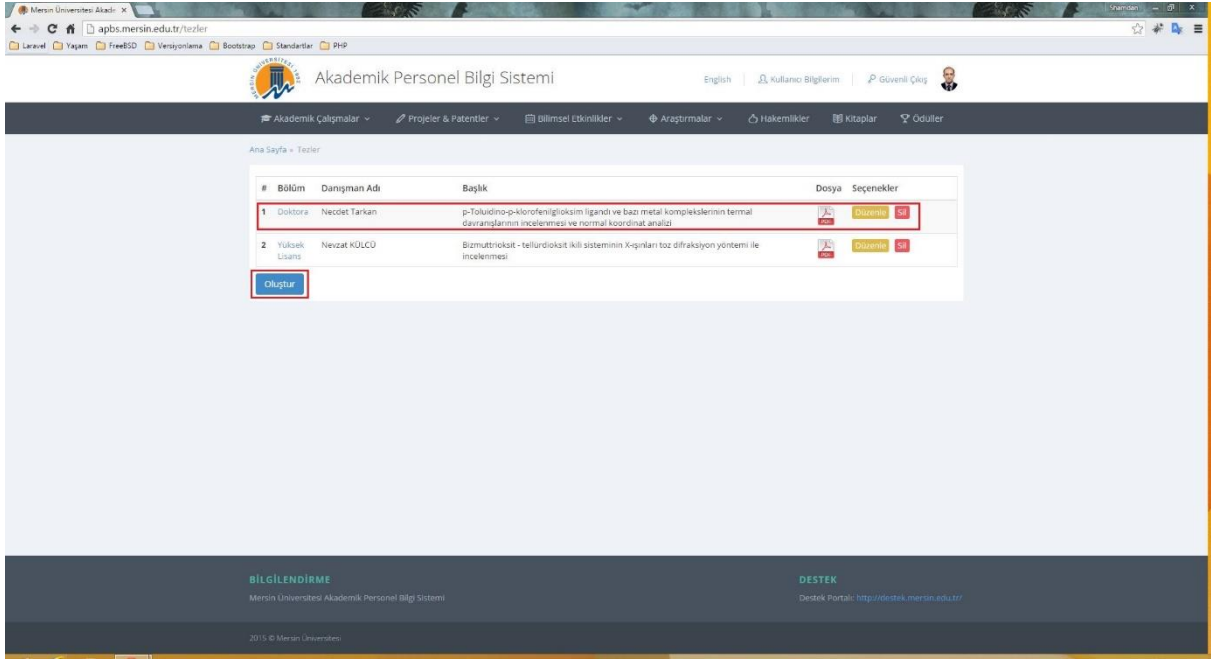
Mersin Üniversitesi Akade ×

Shamdan

apbs.mersin.edu.tr/tezler

Laravel Yaşam FreeBSD Versiyonlama Bootstrap Standartlar PHP

Akademik Personel Bilgi Sistemi

English | Kullanıcı Bilgilerim | Güvenli Çıkış

Akademik Çalışmalar ⌄ Projeler & Patentler ⌄ Bilimsel Etkinlikler ⌄ Araştırmalar ⌄ Hakemlikler Kitaplar Ödüller

Ana Sayfa » Tezler

| # | Bölüm | Danışman Adı | Başlık | Dosya | Seçenekler |
|---|---|---|---|---|---|
| 1 | Doktora | Necdet Tarkan | p-Toluidino-p-klorofenilglioksim ligandı ve bazı metal komplekslerinin termal davranışlarının incelenmesi ve normal koordinat analizi | PDF | Düzenle Sil |
| 2 | Yüksek Lisans | Nevzat KÜLCÜ | Bizmuttrioksit - tellürdioksit ikili sisteminin X-ışınları toz difraksiyon yöntemi ile incelenmesi | PDF | Düzenle Sil |

Oluştur

BİLGİLENDİRME

Mersin Üniversitesi Akademik Personel Bilgi Sistemi

DESTEK

Destek Portalı: http://destek.mersin.edu.tr/

2015 © Mersin Üniversitesi